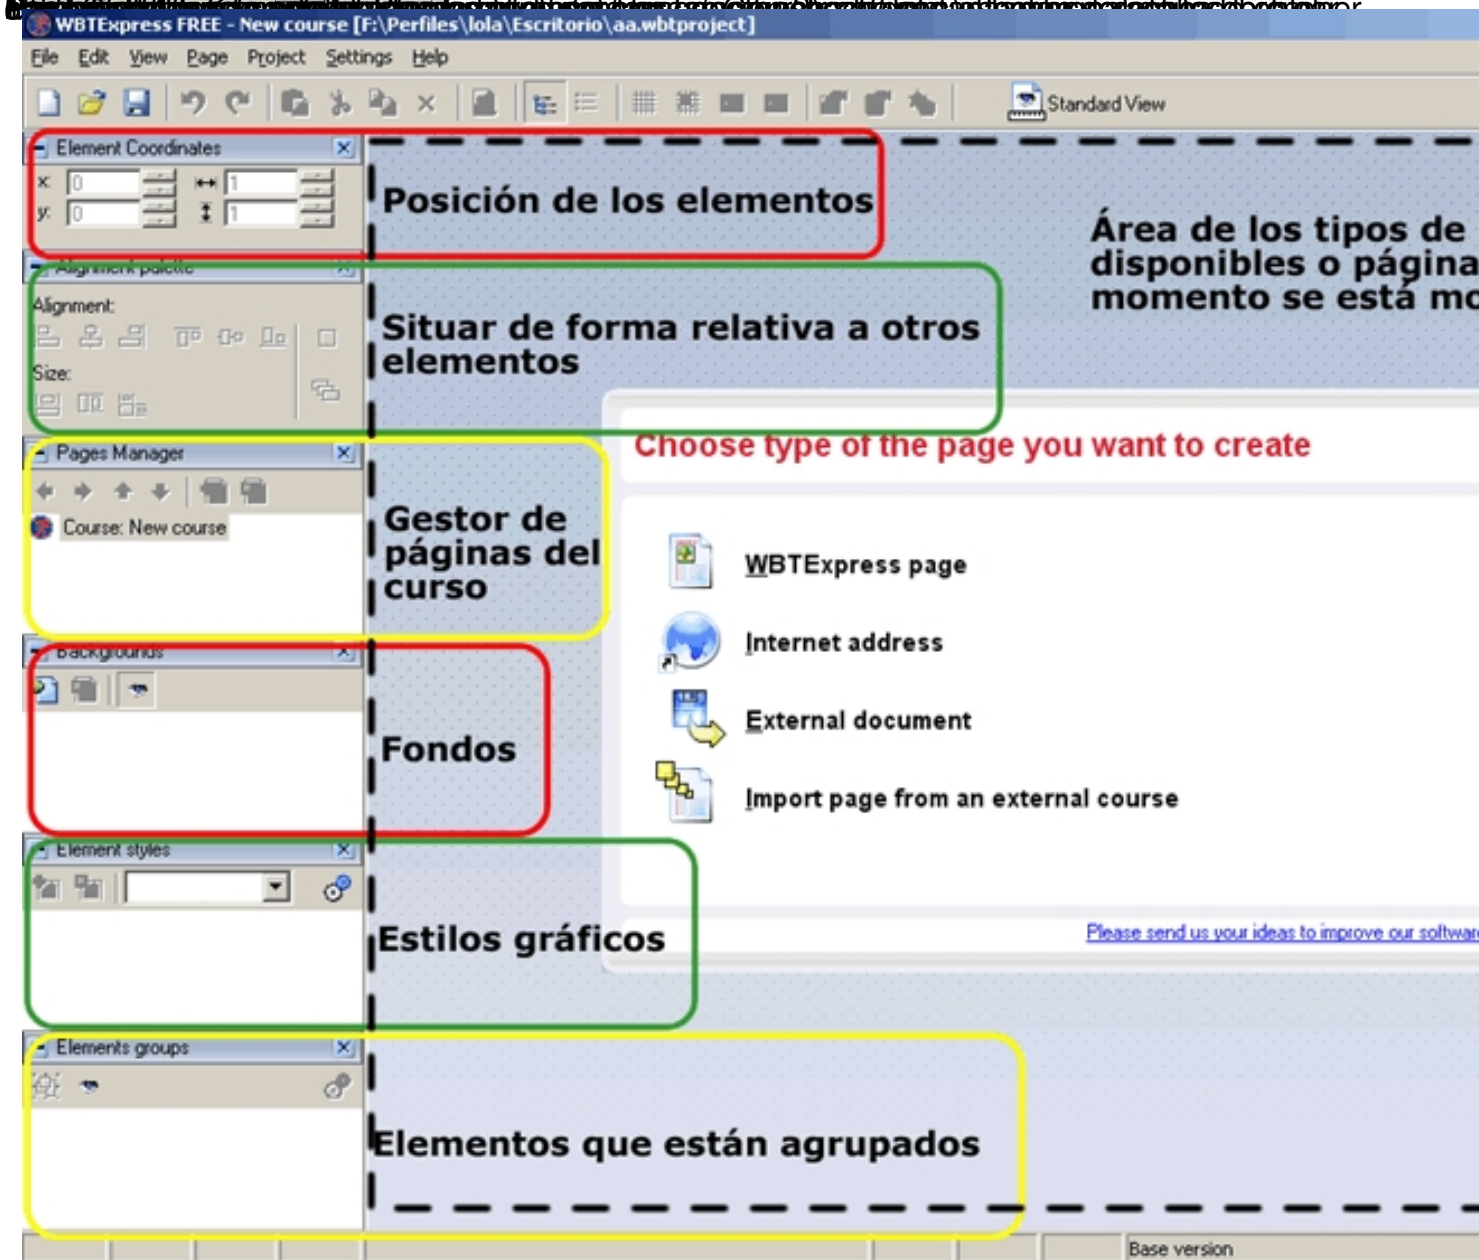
WBTExpress FREE - New course [F:\Perfiles\lola\Escritorio\aa.wbtproject]

File Edit View Page Project Settings Help

Standard View

Element Coordinates

x: 0 ↔ 1
y: 0 ↕ 1

Alignment palette

Alignment:

Size:

Pages Manager

Course: New course

Backgrounds

Element styles

Elements groups

Posición de los elementos

Área de los tipos de disponibles o página momento se está mo

Situar de forma relativa a otros elementos

Choose type of the page you want to create

Gestor de páginas del curso

WBTExpress page

Internet address

External document

Import page from an external course

Fondos

Estilos gráficos

Please send us your ideas to improve our softwar

Elementos que están agrupados

Base version